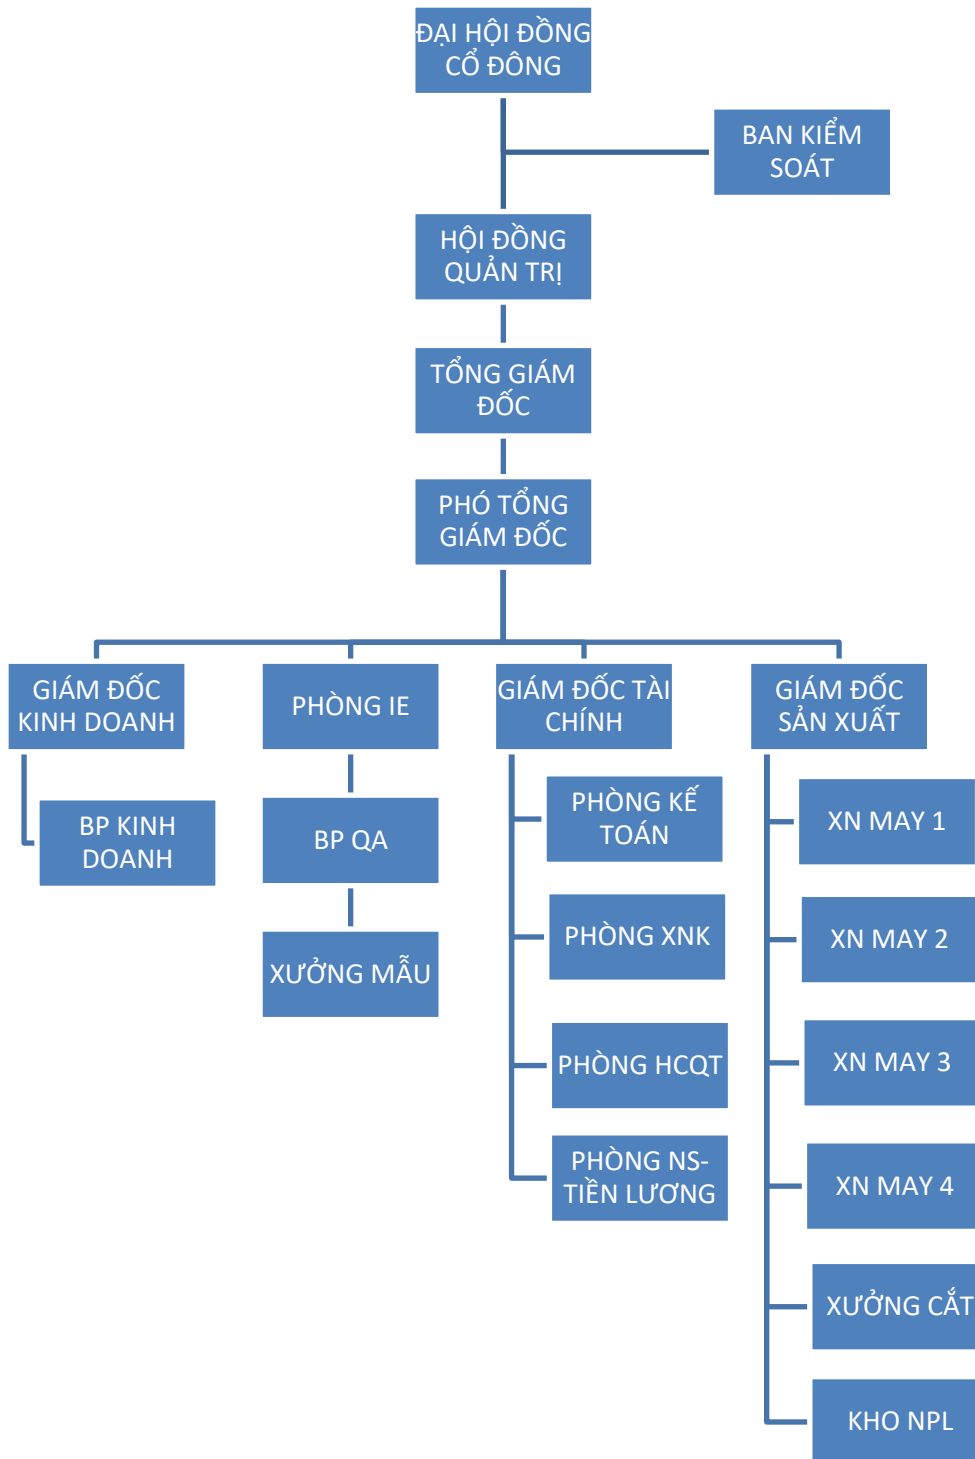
ĐẠI HỘI ĐỒNG CỔ ĐÔNG

BAN KIỂM SOÁT

HỘI ĐỒNG QUẢN TRỊ

TỔNG GIÁM ĐỐC

PHÓ TỔNG GIÁM ĐỐC

GIÁM ĐỐC KINH DOANH

BP KINH DOANH

PHÒNG IE

BP QA

XƯỞNG MẪU

GIÁM ĐỐC TÀI CHÍNH

PHÒNG KẾ TOÁN

PHÒNG XNK

PHÒNG HCQT

PHÒNG NS-TIỀN LƯƠNG

GIÁM ĐỐC SẢN XUẤT

XN MAY 1

XN MAY 2

XN MAY 3

XN MAY 4

XƯỞNG CẮT

KHO NPL